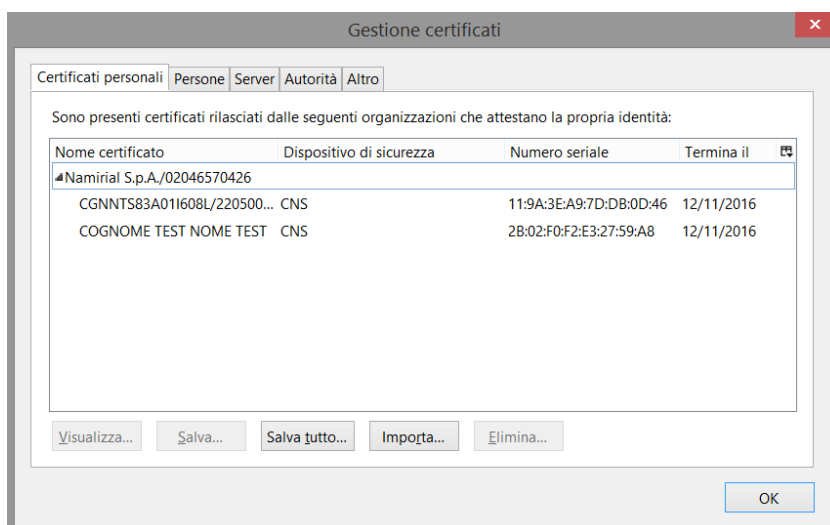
Gestione certificati

Certificati personali | Persone | Server | Autorità | Altro

Sono presenti certificati rilasciati dalle seguenti organizzazioni che attestano la propria identità:

| Nome certificato | Dispositivo di sicurezza | Numero seriale | Termina il |
|---|---|---|---|
| Namirial S.p.A./02046570426 | | | |
| CGNNTS83A01I608L/220500... | CNS | 11:9A:3E:A9:7D:DB:0D:46 | 12/11/2016 |
| COGNOME TEST NOME TEST | CNS | 2B:02:F0:F2:E3:27:59:A8 | 12/11/2016 |

Visualizza... Salva... Salva tutto... Importa... Elimina...

OK